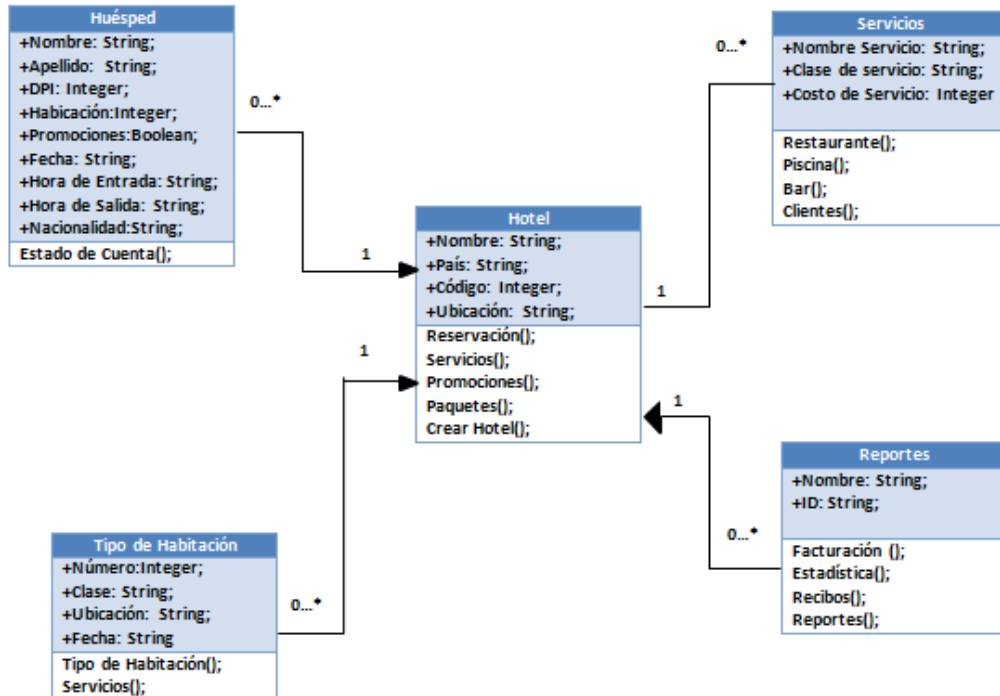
Huésped
+Nombre: String;
+Apellido: String;
+DPI: Integer;
+Habicación:Integer;
+Promociones:Boolean;
+Fecha: String;
+Hora de Entrada: String;
+Hora de Salida: String;
+Nacionalidad:String;
Estado de Cuenta();

0...*

1

Servicios
+Nombre Servicio: String;
+Clase de servicio: String;
+Costo de Servicio: Integer
Restaurante();
Piscina();
Bar();
Clientes();

0...*

Hotel
+Nombre: String;
+País: String;
+Código: Integer;
+Ubicación: String;
Reservación();
Servicios();
Promociones();
Paquetes();
Crear Hotel();

1

1

1

Reportes
+Nombre: String;
+ID: String;
Facturación ();
Estadística();
Recibos();
Reportes();

0...*

Tipo de Habitación
+Número:Integer;
+Clase: String;
+Ubicación: String;
+Fecha: String
Tipo de Habitación();
Servicios();

0...*